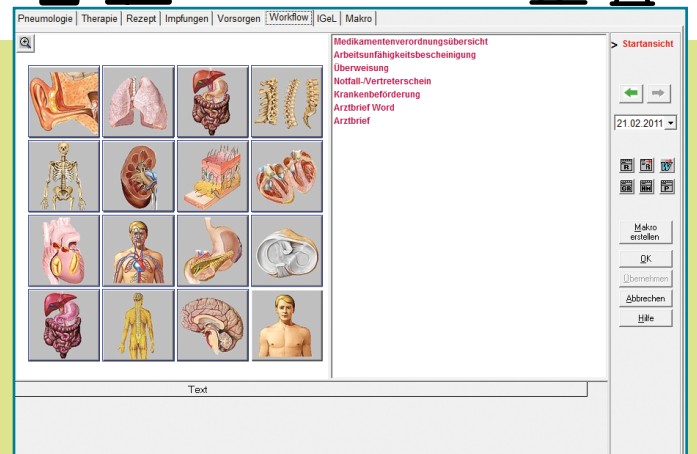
Pneumologie | Therapie | Rezept | Impfungen | Vorsorgen | Workflow | IGeL | Makro

Medikamentenverordnungsübersicht
Arbeitsunfähigkeitsbescheinigung
Überweisung
Notfall-/Vertreterschein
Krankenbeförderung
Arztbrief Word
Arztbrief

> Startansicht

21.02.2011

Makro erstellen
OK
Übernehmen
Abbrechen
Hilfe

Text